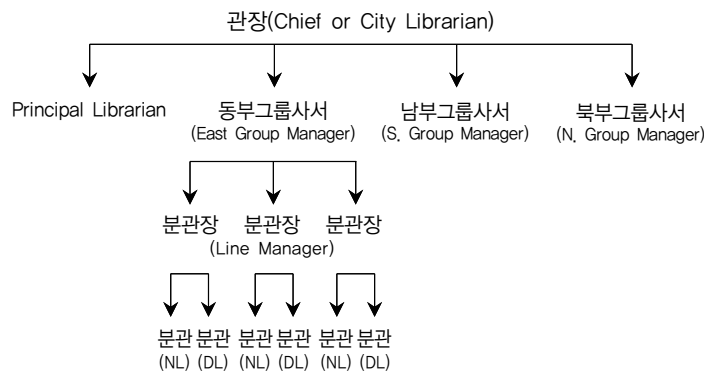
관장(Chief or City Librarian)

Principal Librarian

동부그룹사서
(East Group Manager)

남부그룹사서
(S. Group Manager)

북부그룹사서
(N. Group Manager)

분관장 분관장 분관장
(Line Manager)

분관 (NL) 분관 (DL) 분관 (NL) 분관 (DL) 분관 (NL) 분관 (DL)